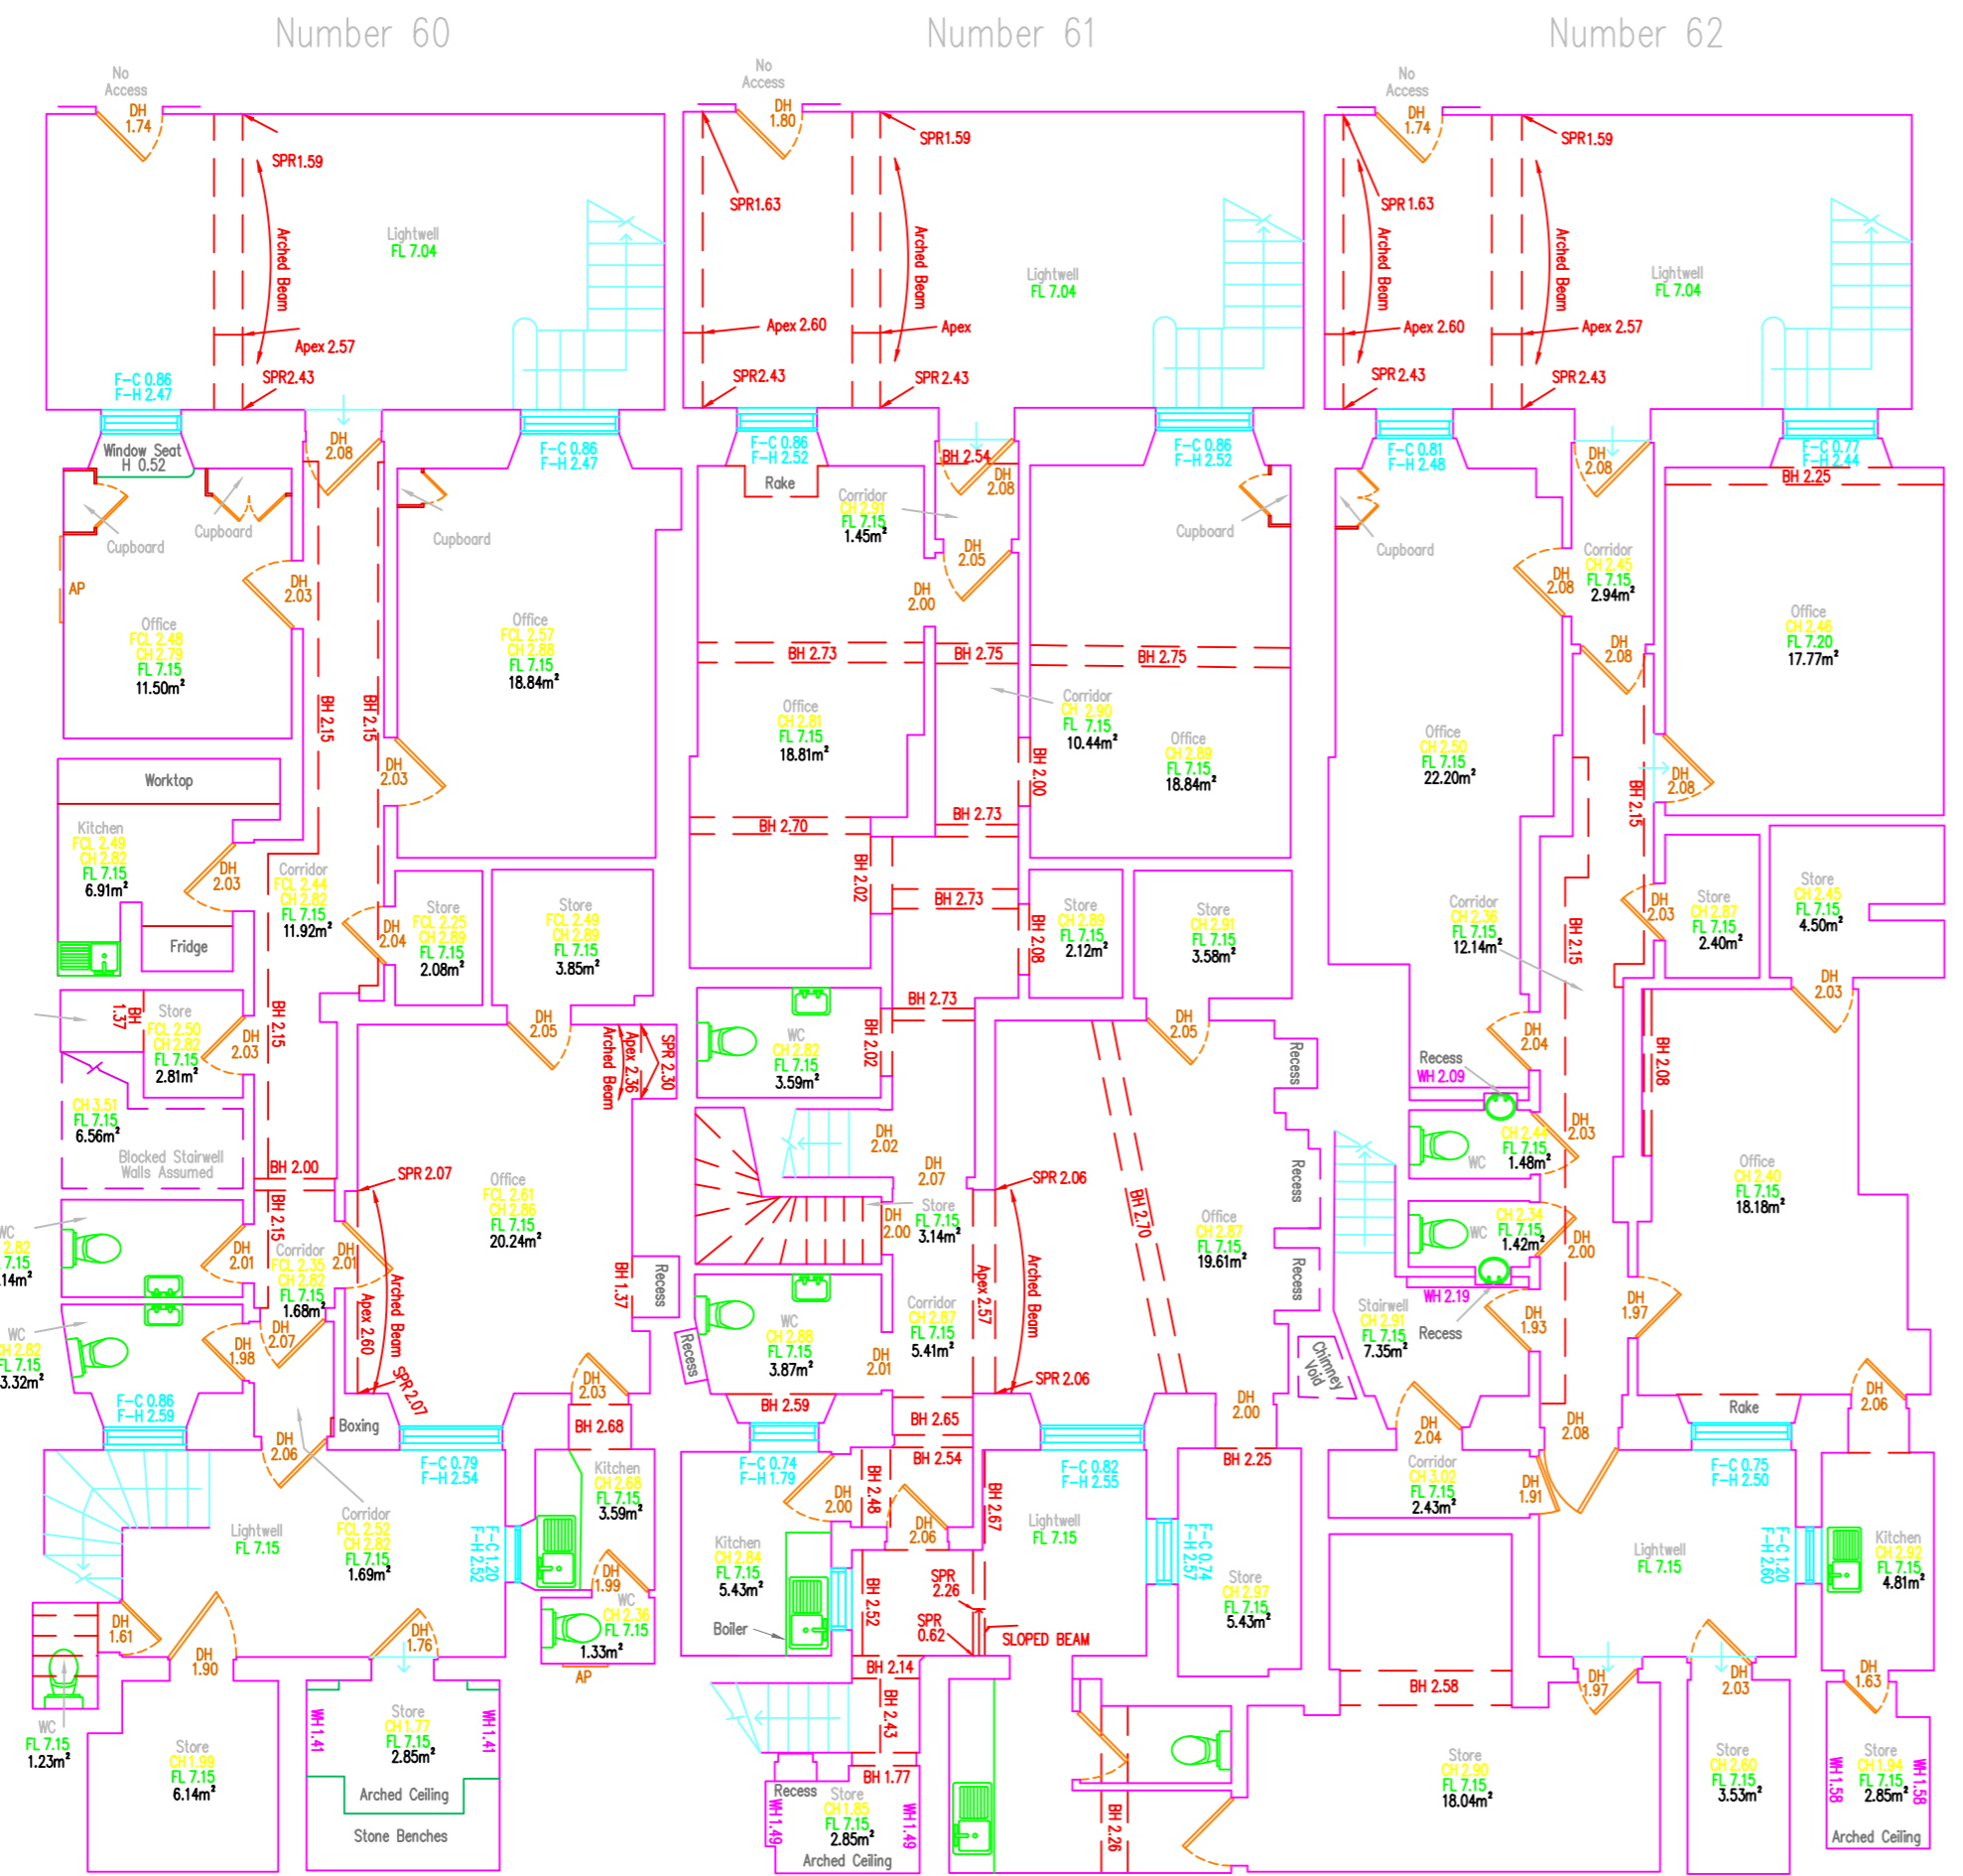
Number 60

Number 61

Number 62

No Access
DH 1.74
SPR1.59
Arched Beam
Apex 2.57
SPR2.43
Lightwell
FL 7.04
F-C 0.86
F-H 2.47
Window Seat
H 0.52
DH 2.08
F-C 0.86
F-H 2.47
Cupboard
Cupboard
Cupboard
AP
DH 2.03
Office
FCL 2.48
CH 2.79
FL 7.15
11.50m²
Office
FCL 2.57
CH 2.88
FL 7.15
18.84m²
BH 2.15
BH 2.15
DH 2.03
Worktop
Kitchen
FCL 2.49
CH 2.82
FL 7.15
6.91m²
DH 2.03
Corridor
FCL 2.44
CH 2.82
FL 7.15
11.92m²
Fridge
DH 2.04
Store
FCL 2.25
CH 2.89
FL 7.15
2.08m²
Store
FCL 2.49
CH 2.89
FL 7.15
3.85m²
BH 1.37
Store
FCL 2.50
CH 2.82
FL 7.15
2.81m²
DH 2.03
BH 2.15
DH 2.05
Arched Beam
Apex 2.36
SPR 2.30
CH 3.51
FL 7.15
6.56m²
Blocked Stairwell
Walls Assumed
BH 2.00
SPR 2.07
Office
FCL 2.61
CH 2.86
FL 7.15
20.24m²
BH 2.15
WC
2.82
7.15
.14m²
DH 2.01
Corridor
FCL 2.35
CH 2.82
FL 7.15
1.68m²
DH 2.01
Arched Beam
Apex 2.60
BH 1.37
Recess
WC
CH 2.82
FL 7.15
3.32m²
DH 1.98
DH 2.07
SPR 2.07
DH 2.03
F-C 0.86
F-H 2.59
Boxing
BH 2.68
DH 2.06
F-C 0.79
F-H 2.54
Kitchen
CH 2.68
FL 7.15
3.59m²
Lightwell
FL 7.15
Corridor
FCL 2.52
CH 2.82
FL 7.15
1.69m²
F-C 1.20
F-H 2.52
DH 1.99
WC
CH 2.36
FL 7.15
1.33m²
DH 1.61
DH 1.90
DH 1.76
AP
WH 1.41
Store
CH 1.77
FL 7.15
2.85m²
WH 1.41
WC
FL 7.15
1.23m²
Store
CH 1.99
FL 7.15
6.14m²
Arched Ceiling
Stone Benches

No Access
DH 1.80
SPR1.59
SPR1.63
Arched Beam
Apex 2.60
Apex
SPR2.43
SPR 2.43
Lightwell
FL 7.04
F-C 0.86
F-H 2.52
F-C 0.86
F-H 2.52
Rake
Corridor
CH 2.91
FL 7.15
1.45m²
BH 2.54
DH 2.08
DH 2.05
DH 2.00
Cupboard
BH 2.73
BH 2.75
BH 2.75
Office
CH 2.81
FL 7.15
18.81m²
Corridor
CH 2.90
FL 7.15
10.44m²
BH 2.00
Office
CH 2.89
FL 7.15
18.84m²
BH 2.70
BH 2.73
BH 2.02
BH 2.73
BH 2.08
Store
CH 2.89
FL 7.15
2.12m²
Store
CH 2.91
FL 7.15
3.58m²
BH 2.73
WC
CH 2.82
FL 7.15
3.59m²
BH 2.02
DH 2.05
Recess
DH 2.02
DH 2.07
Store
FL 7.15
3.14m²
DH 2.00
SPR 2.06
BH 2.70
Apex 2.57
Arched Beam
Office
CH 2.87
FL 7.15
19.61m²
Recess
Recess
WC
CH 2.88
FL 7.15
3.87m²
Corridor
CH 2.87
FL 7.15
5.41m²
DH 2.01
Recess
SPR 2.06
Chimney Void
BH 2.59
BH 2.65
DH 2.00
F-C 0.74
F-H 1.79
BH 2.54
BH 2.48
DH 2.00
DH 2.06
BH 2.67
F-C 0.82
F-H 2.55
BH 2.25
Kitchen
CH 2.84
FL 7.15
5.43m²
Lightwell
FL 7.15
F-C 0.74
F-H 2.57
Store
CH 2.97
FL 7.15
5.43m²
Boiler
BH 2.52
SPR 2.26
SPR 0.62
SLOPED BEAM
BH 2.14
BH 2.43
BH 1.77
Recess
Store
CH 1.85
FL 7.15
2.85m²
WH 1.49
WH 1.49
Arched Ceiling
BH 2.26

No Access
DH 1.74
SPR1.59
SPR1.63
Arched Beam
Arched Beam
Apex 2.60
Apex 2.57
SPR 2.43
SPR 2.43
Lightwell
FL 7.04
F-C 0.81
F-H 2.48
DH 2.08
F-C 0.77
F-H 2.44
BH 2.25
Cupboard
DH 2.08
Corridor
CH 2.45
FL 7.15
2.94m²
Office
CH 2.46
FL 7.20
17.77m²
DH 2.08
Office
CH 2.50
FL 7.15
22.20m²
BH 2.15
DH 2.08
Corridor
CH 2.36
FL 7.15
12.14m²
BH 2.15
DH 2.03
Store
CH 2.87
FL 7.15
2.40m²
Store
CH 2.45
FL 7.15
4.50m²
DH 2.03
Recess
WH 2.09
DH 2.04
BH 2.08
WC
CH 2.44
FL 7.15
1.48m²
DH 2.03
Office
CH 2.40
FL 7.15
18.18m²
WC
CH 2.34
FL 7.15
1.42m²
DH 2.00
Stairwell
CH 2.91
FL 7.15
7.35m²
WH 2.19
Recess
DH 1.93
DH 1.97
DH 2.04
DH 2.08
Rake
DH 2.06
Corridor
CH 3.02
FL 7.15
2.43m²
DH 1.91
F-C 0.75
F-H 2.50
Lightwell
FL 7.15
F-C 1.20
F-H 2.60
Kitchen
CH 2.92
FL 7.15
4.81m²
BH 2.58
DH 1.97
DH 2.03
DH 1.63
Store
CH 2.90
FL 7.15
18.04m²
Store
CH 2.60
FL 7.15
3.53m²
Store
CH 1.94
FL 7.15
2.85m²
WH 1.58
WH 1.58
Arched Ceiling